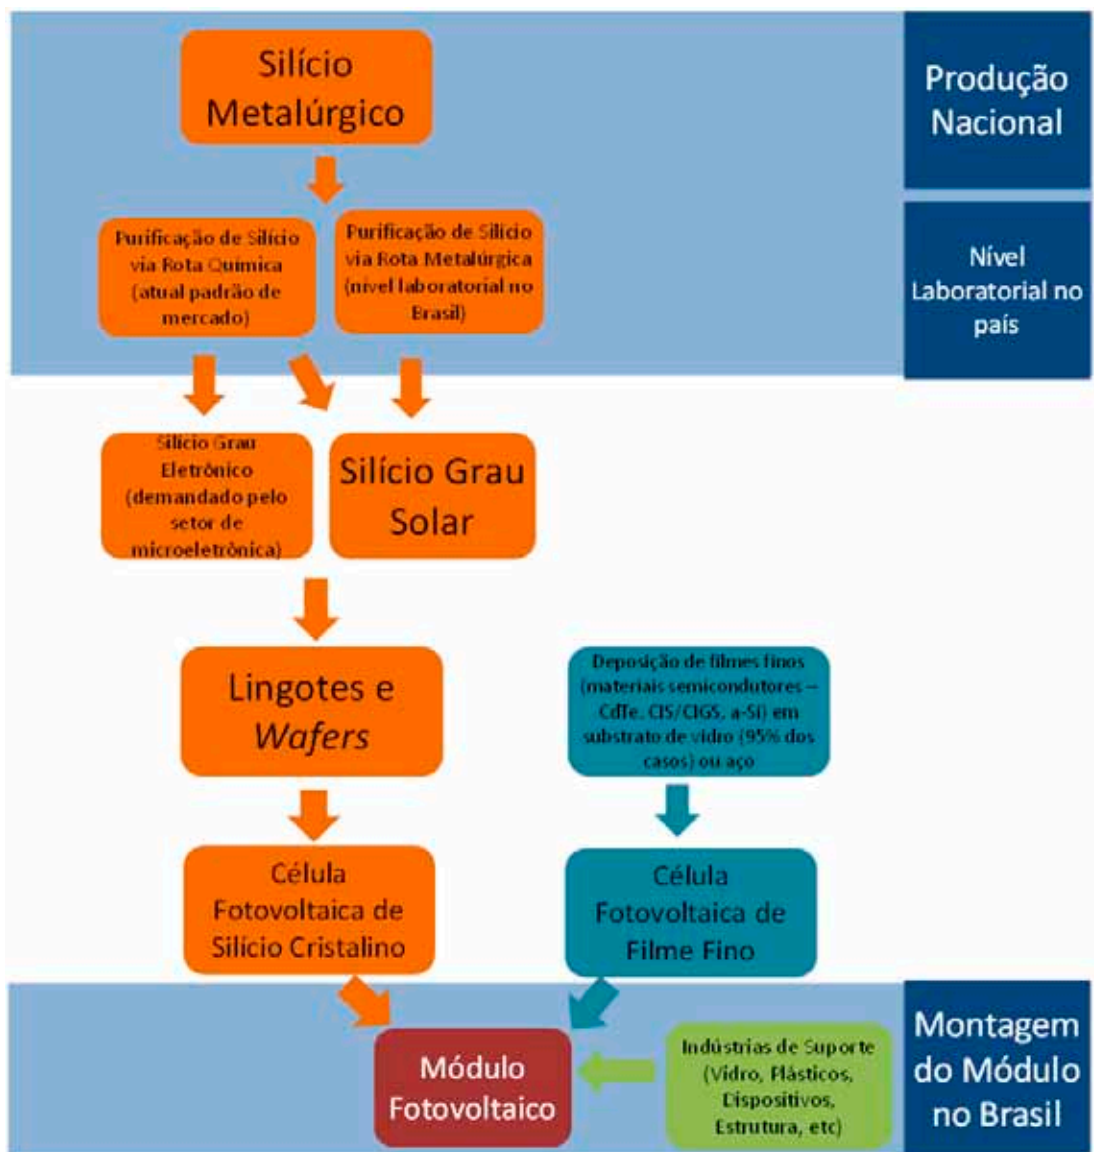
Silício Metalúrgico

Produção Nacional

Purificação de Silício via Rota Química (atual padrão de mercado)

Purificação de Silício via Rota Metalúrgica (nível laboratorial no Brasil)

Nível Laboratorial no país

Silício Grau Eletrônico (demandado pelo setor de microeletrônica)

Silício Grau Solar

Lingotes e *Wafers*

Deposição de filmes finos (materiais semicondutores – CdTe, CIS/CIGS, a-Si) em substrato de vidro (95% dos casos) ou aço

Célula Fotovoltaica de Silício Cristalino

Célula Fotovoltaica de Filme Fino

Módulo Fotovoltaico

Indústrias de Suporte (Vidro, Plásticos, Dispositivos, Estrutura, etc)

Montagem do Módulo no Brasil